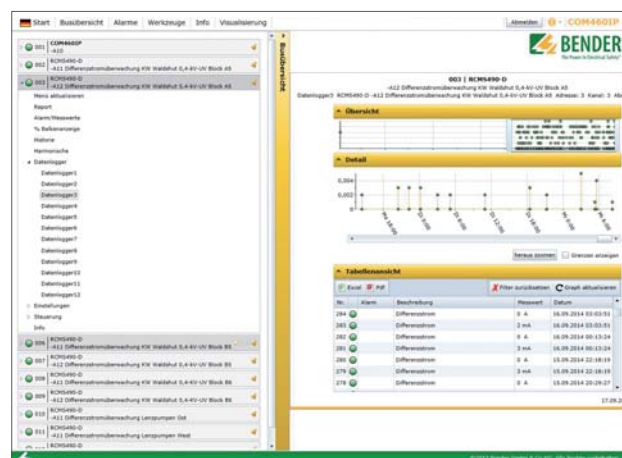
Start | Busübersicht | Alarme | Werkzeuge | Info | Visualisierung

Abmelden | COM460IP

001 COM460IP -A10

002 RCMS490-D -A11 Differenzstromüberwachung KW Waldshut 0,4-kV-UV Block A5

003 RCMS490-D -A12 Differenzstromüberwachung KW Waldshut 0,4-kV-UV Block A5

Menü aktualisieren
Report
Alarm/Messwerte
% Balkenanzeige
Historie
Harmonische
Datenlogger
Datenlogger1
Datenlogger2
Datenlogger3
Datenlogger4
Datenlogger5
Datenlogger6
Datenlogger7
Datenlogger8
Datenlogger9
Datenlogger10
Datenlogger11
Datenlogger12
Einstellungen
Steuerung
Info

006 RCMS490-D -A12 Differenzstromüberwachung KW Waldshut 0,4-kV-UV Block B5

007 RCMS490-D -A12 Differenzstromüberwachung KW Waldshut 0,4-kV-UV Block B5

008 RCMS490-D -A11 Differenzstromüberwachung KW Waldshut 0,4-kV-UV Block B6

009 RCMS490-D -A12 Differenzstromüberwachung KW Waldshut 0,4-kV-UV Block B6

010 RCMS490-D -A11 Differenzstromüberwachung Lenzpumpen Ost

011 RCMS490-D -A11 Differenzstromüberwachung Lenzpumpen West

Busübersicht

BENDER
The Power in Electrical Safety

003 | RCMS490-D
-A12 Differenzstromüberwachung KW Waldshut 0,4-kV-UV Block A5
Datenlogger3 RCMS490-D -A12 Differenzstromüberwachung KW Waldshut 0,4-kV-UV Block A5 Adresse: 3 Kanal: 3 Ab

Übersicht

Detail

0,004
0,002
0

heraus zoomen | Grenzen anzeigen

Tabellenansicht

Excel | PDF | Filter zurücksetzen | Graph aktualisieren

| Nr. | Alarm | Beschreibung | Messwert | Datum |
|---|---|---|---|---|
| 284 | | Differenzstrom | 0 A | 16.09.2014 03:03:51 |
| 283 | | Differenzstrom | 2 mA | 16.09.2014 03:03:51 |
| 282 | | Differenzstrom | 0 A | 16.09.2014 00:13:24 |
| 281 | | Differenzstrom | 2 mA | 16.09.2014 00:13:24 |
| 280 | | Differenzstrom | 0 A | 15.09.2014 22:18:19 |
| 279 | | Differenzstrom | 2 mA | 15.09.2014 22:18:19 |
| 278 | | Differenzstrom | 0 A | 15.09.2014 20:29:27 |

17.09.2